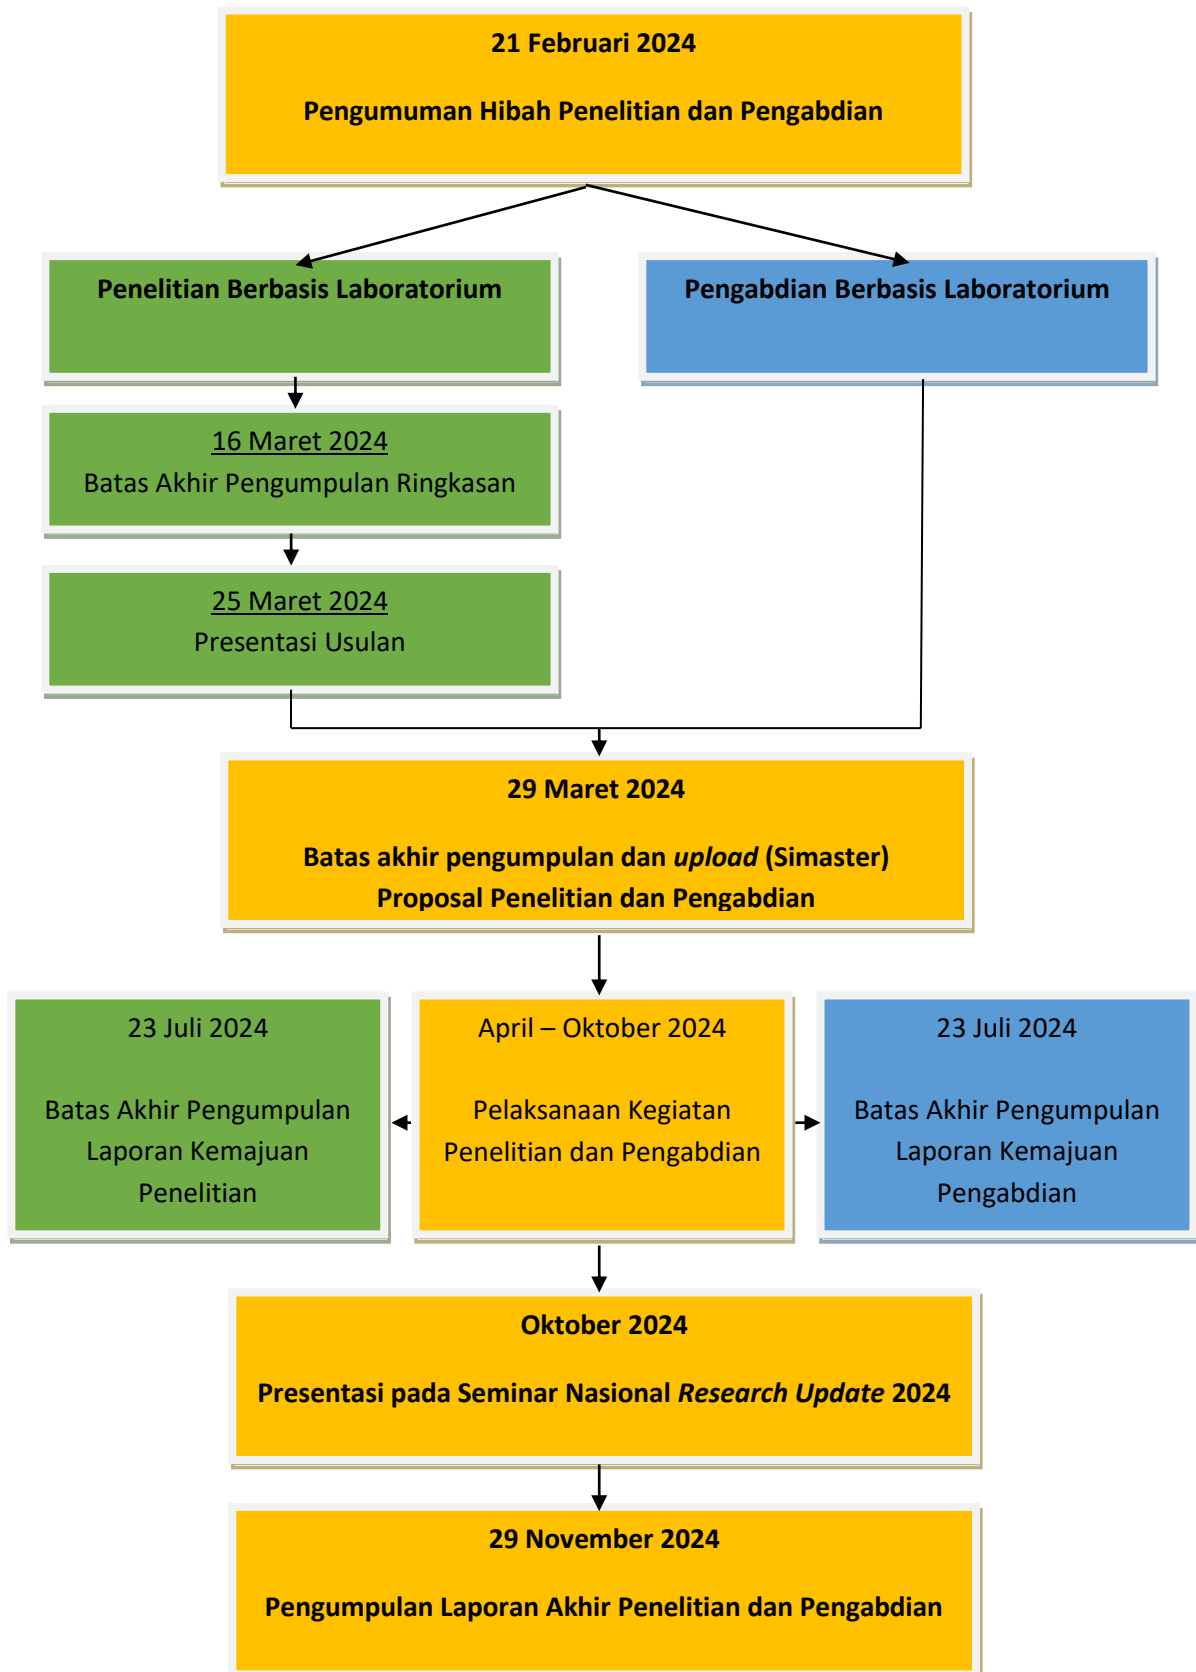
21 Februari 2024

Pengumuman Hibah Penelitian dan Pengabdian

Penelitian Berbasis Laboratorium

Pengabdian Berbasis Laboratorium

16 Maret 2024
Batas Akhir Pengumpulan Ringkasan

25 Maret 2024
Presentasi Usulan

29 Maret 2024

Batas akhir pengumpulan dan *upload* (Simaster)
Proposal Penelitian dan Pengabdian

23 Juli 2024

Batas Akhir Pengumpulan Laporan Kemajuan Penelitian

April – Oktober 2024

Pelaksanaan Kegiatan Penelitian dan Pengabdian

23 Juli 2024

Batas Akhir Pengumpulan Laporan Kemajuan Pengabdian

Oktober 2024

Presentasi pada Seminar Nasional *Research Update* 2024

29 November 2024

Pengumpulan Laporan Akhir Penelitian dan Pengabdian